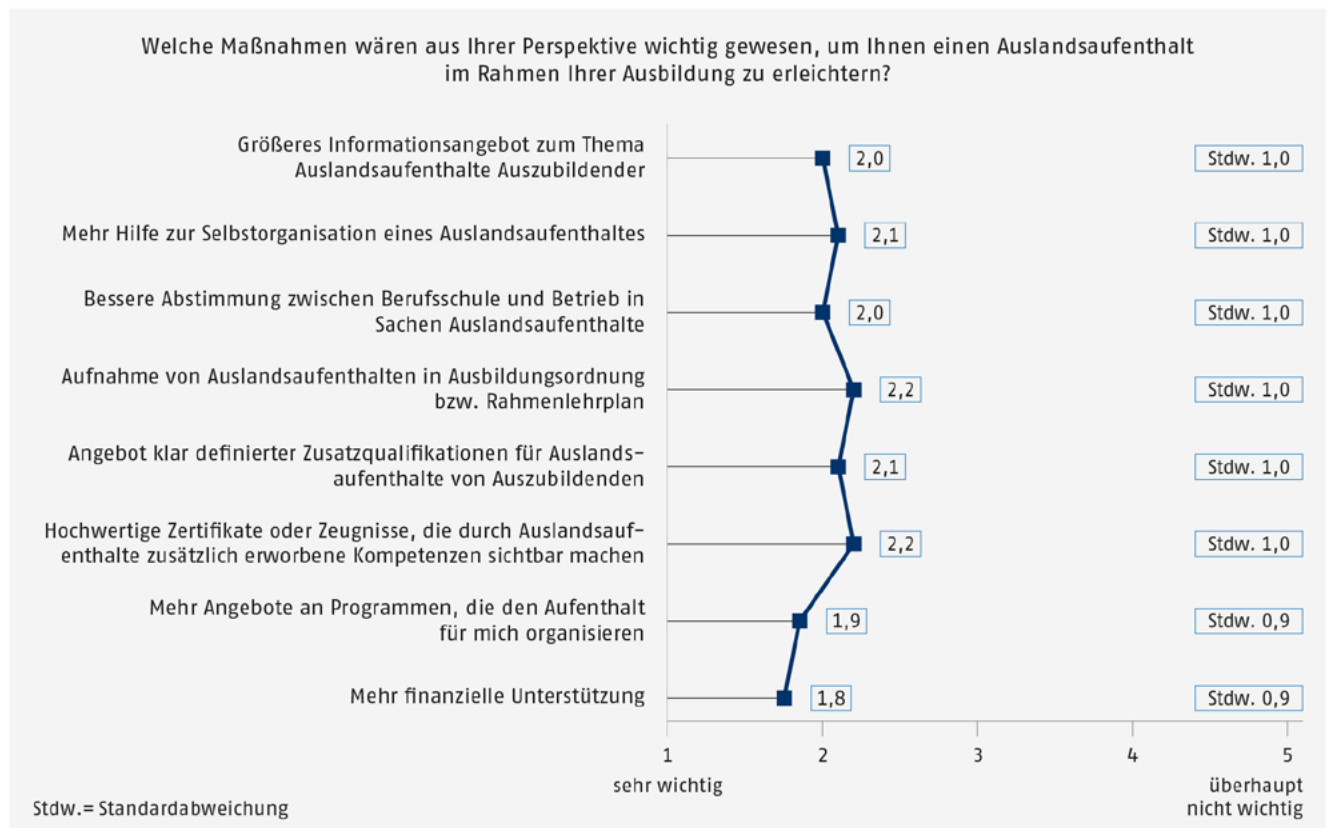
Welche Maßnahmen wären aus Ihrer Perspektive wichtig gewesen, um Ihnen einen Auslandsaufenthalt im Rahmen Ihrer Ausbildung zu erleichtern?

Größeres Informationsangebot zum Thema Auslandsaufenthalte Auszubildender
2,0
Stdw. 1,0

Mehr Hilfe zur Selbstorganisation eines Auslandsaufenthaltes
2,1
Stdw. 1,0

Bessere Abstimmung zwischen Berufsschule und Betrieb in Sachen Auslandsaufenthalte
2,0
Stdw. 1,0

Aufnahme von Auslandsaufenthalten in Ausbildungsordnung bzw. Rahmenlehrplan
2,2
Stdw. 1,0

Angebot klar definierter Zusatzqualifikationen für Auslandsaufenthalte von Auszubildenden
2,1
Stdw. 1,0

Hochwertige Zertifikate oder Zeugnisse, die durch Auslandsaufenthalte zusätzlich erworbene Kompetenzen sichtbar machen
2,2
Stdw. 1,0

Mehr Angebote an Programmen, die den Aufenthalt für mich organisieren
1,9
Stdw. 0,9

Mehr finanzielle Unterstützung
1,8
Stdw. 0,9

1
2
3
4
5
sehr wichtig
überhaupt nicht wichtig

Stdw.= Standardabweichung